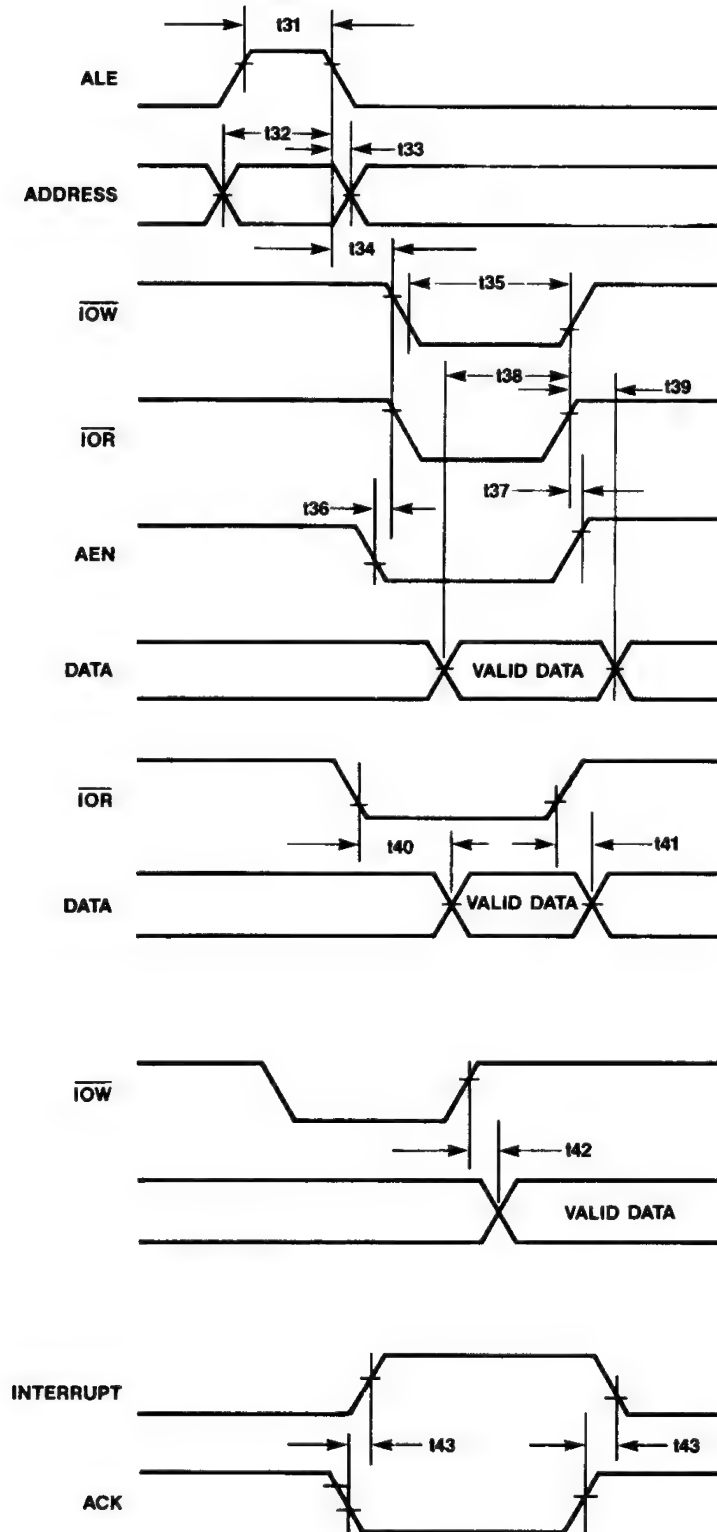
t31

ALE

t32

t33

ADDRESS

t34

$\overline{IOW}$

t35

t38

t39

$\overline{IOR}$

t37

t36

AEN

DATA

VALID DATA

$\overline{IOR}$

t40

t41

DATA

VALID DATA

$\overline{IOW}$

t42

VALID DATA

INTERRUPT

t43

t43

ACK